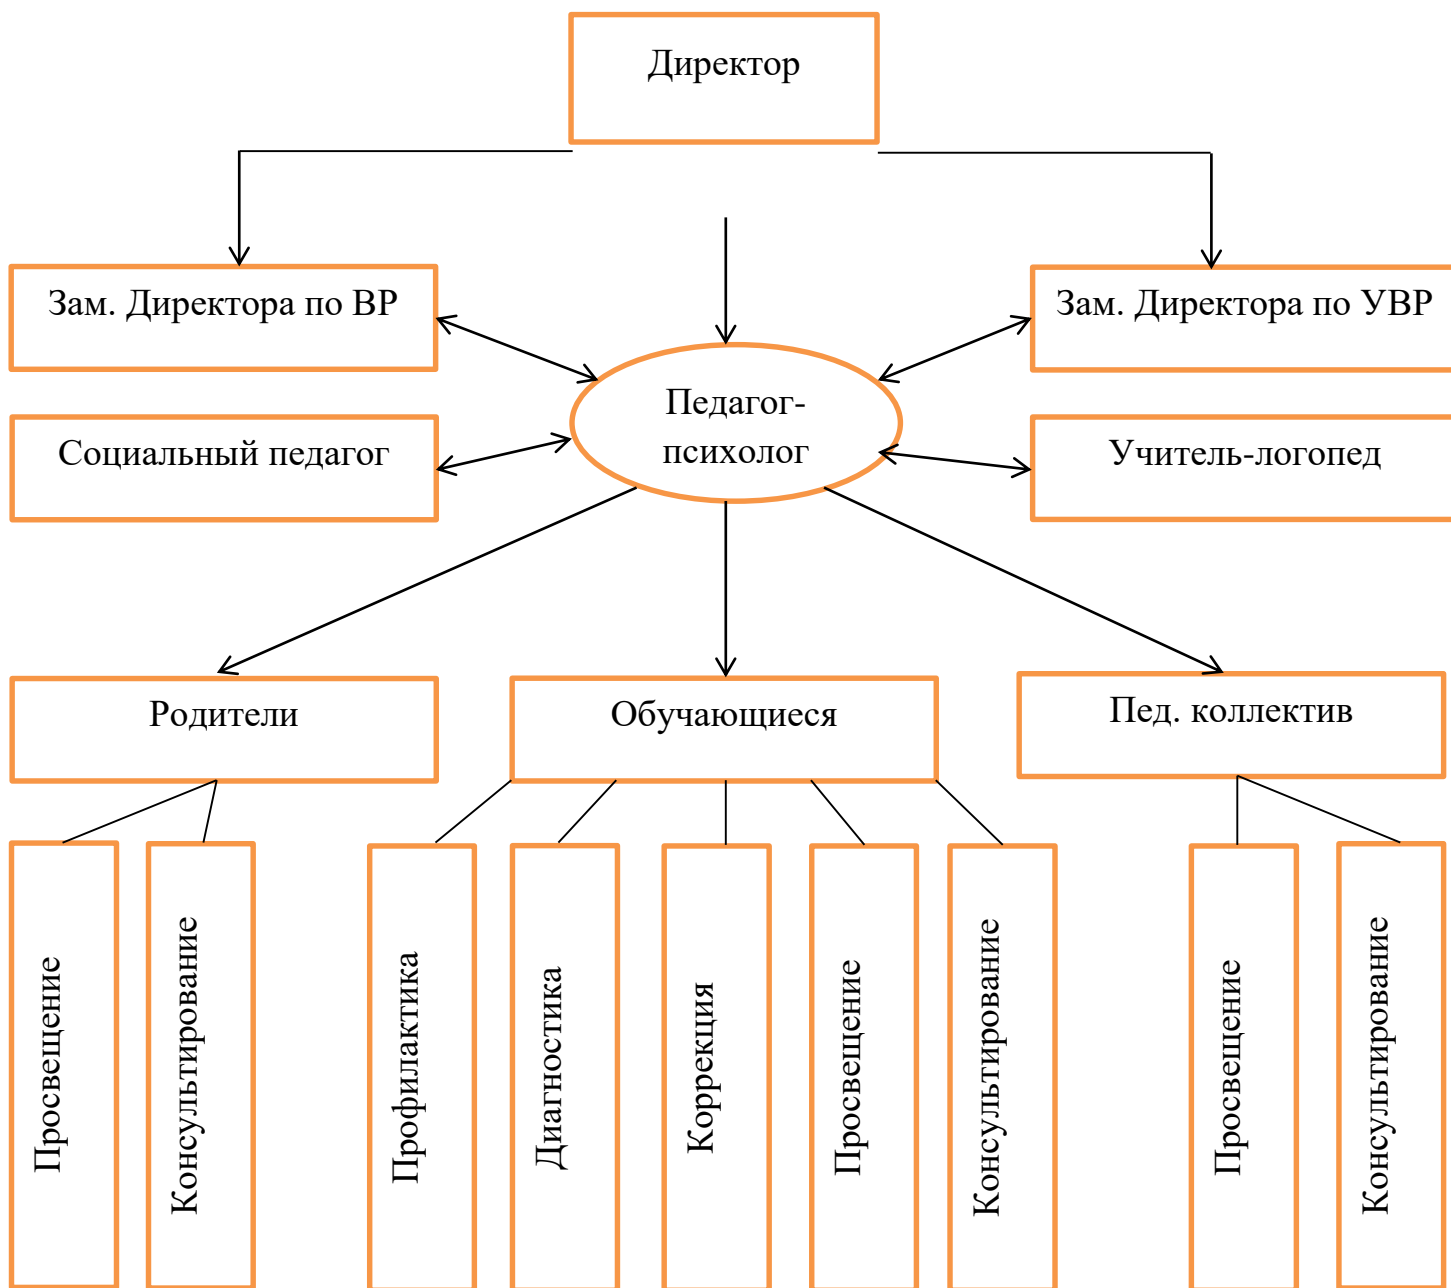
Директор

Зам. Директора по ВР

Зам. Директора по УВР

Педагог-психолог

Социальный педагог

Учитель-логопед

Родители

Обучающиеся

Пед. коллектив

Просвещение

Консультирование

Профилактика

Диагностика

Коррекция

Просвещение

Консультирование

Просвещение

Консультирование